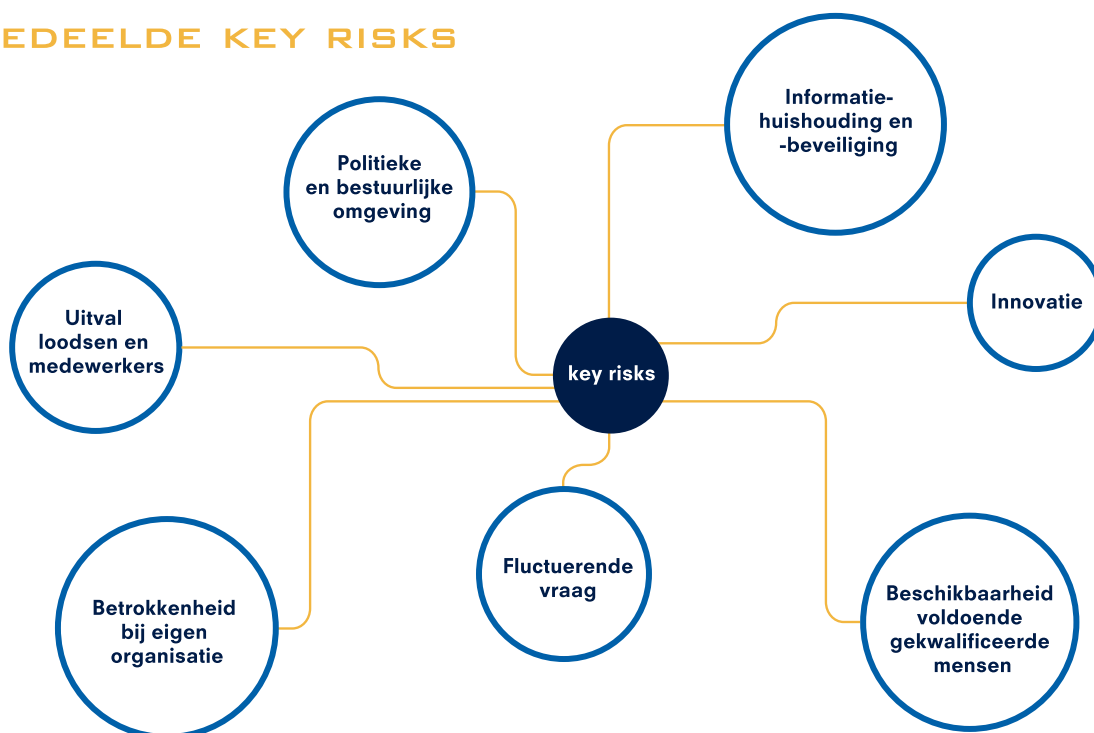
EDEELDE KEY RISKS

Informatiehuishouding en -beveiliging

Politieke en bestuurlijke omgeving

Innovatie

Uitval loodsen en medewerkers

key risks

Fluctuerende vraag

Betrokkenheid bij eigen organisatie

Beschikbaarheid voldoende gekwalificeerde mensen